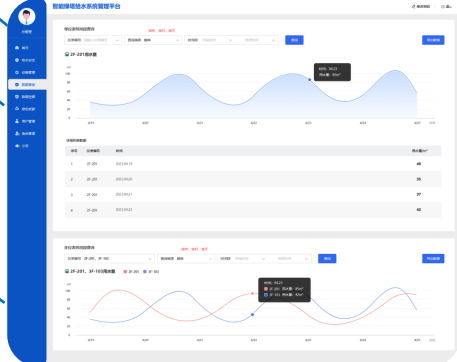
智能楼宇给水系统管理平台

分销管

首页
用水监控
设备管理
数据分析
告警管理
报表统计
用户管理
系统配置
日志

单位面积用水量统计
设备编号
请选择
查询
导出数据

2F-201用水量

日期：06/23
用水量：80m³

| 序号 | 设备编号 | 时间 | 用水量m³ |
|---|---|---|---|
| 1 | 2F-201 | 2023/06/19 | 40 |
| 2 | 2F-201 | 2023/06/20 | 55 |
| 3 | 2F-201 | 2023/06/21 | 37 |
| 4 | 2F-201 | 2023/06/22 | 42 |

多设备用水量对比
2F-201、3F-102
查询
导出数据

2F-201、3F-102用水量
2F-201
3F-102

日期：06/23
2F-201 用水量：80m³
3F-102 用水量：40m³